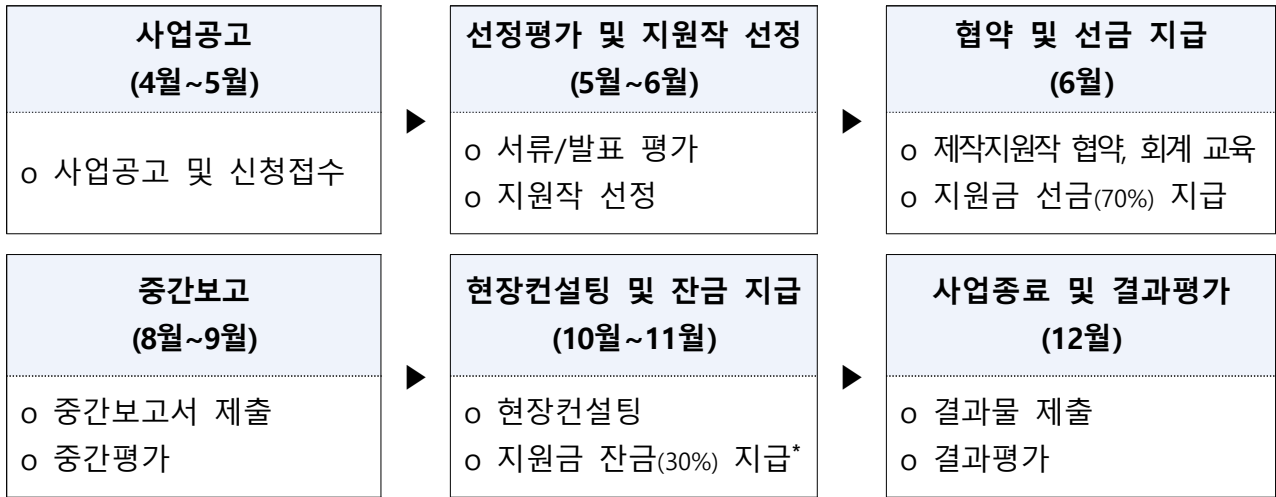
사업공고
(4월~5월)

o 사업공고 및 신청접수

선정평가 및 지원작 선정
(5월~6월)

o 서류/발표 평가
o 지원작 선정

협약 및 선금 지급
(6월)

o 제작지원작 협약, 회계 교육
o 지원금 선금(70%) 지급

중간보고
(8월~9월)

o 중간보고서 제출
o 중간평가

현장컨설팅 및 잔금 지급
(10월~11월)

o 현장컨설팅
o 지원금 잔금(30%) 지급*

사업종료 및 결과평가
(12월)

o 결과물 제출
o 결과평가